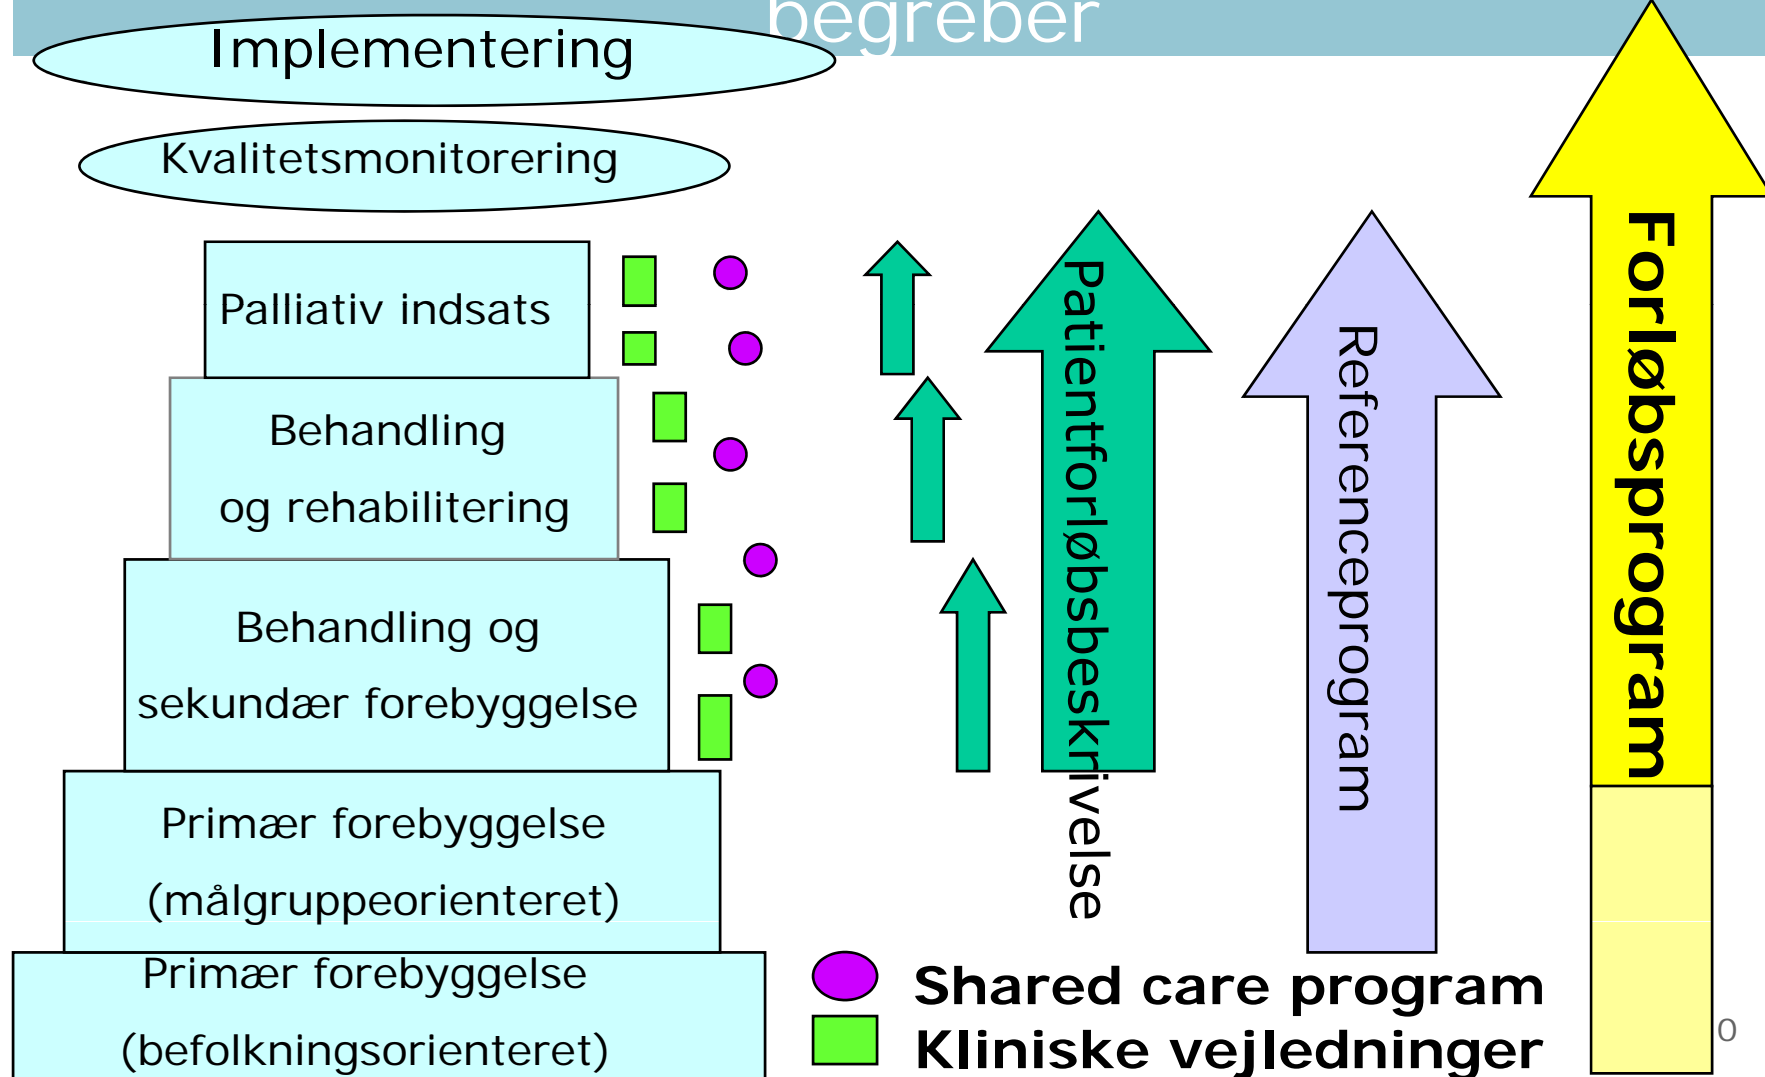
begreber

Implementering

Kvalitetsmonitorering

Palliativ indsats

Behandling og rehabilitering

Behandling og sekundær forebyggelse

Primær forebyggelse (målgruppeorienteret)

Primær forebyggelse (befolkningsorienteret)

Patientforløbsbeskrivelse

Referenceprogram

Forløbsprogram

Shared care program
Kliniske vejledninger

0